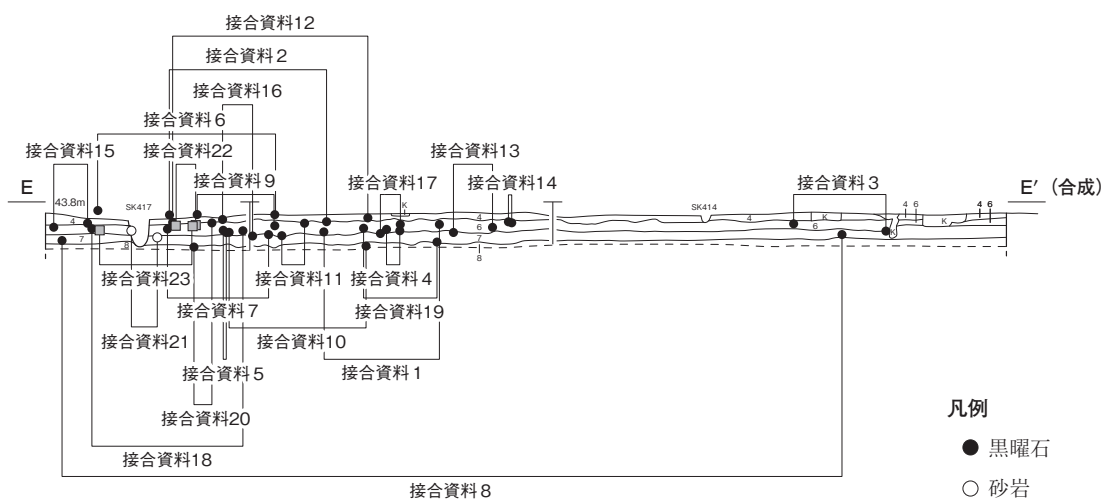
接合資料12
接合資料2
接合資料16
接合資料6
接合資料15
接合資料22
接合資料13
接合資料9
接合資料17
接合資料14
接合資料3
E
E′（合成）
43.8m
SK417
SK414
4
7
8
K
4
6
7
8
4
K
6
4 6
4 6
K
接合資料23
接合資料11
接合資料4
接合資料7
接合資料19
接合資料21
接合資料10
接合資料1
接合資料5
接合資料20
接合資料18
接合資料8
凡例
● 黒曜石
○ 砂岩